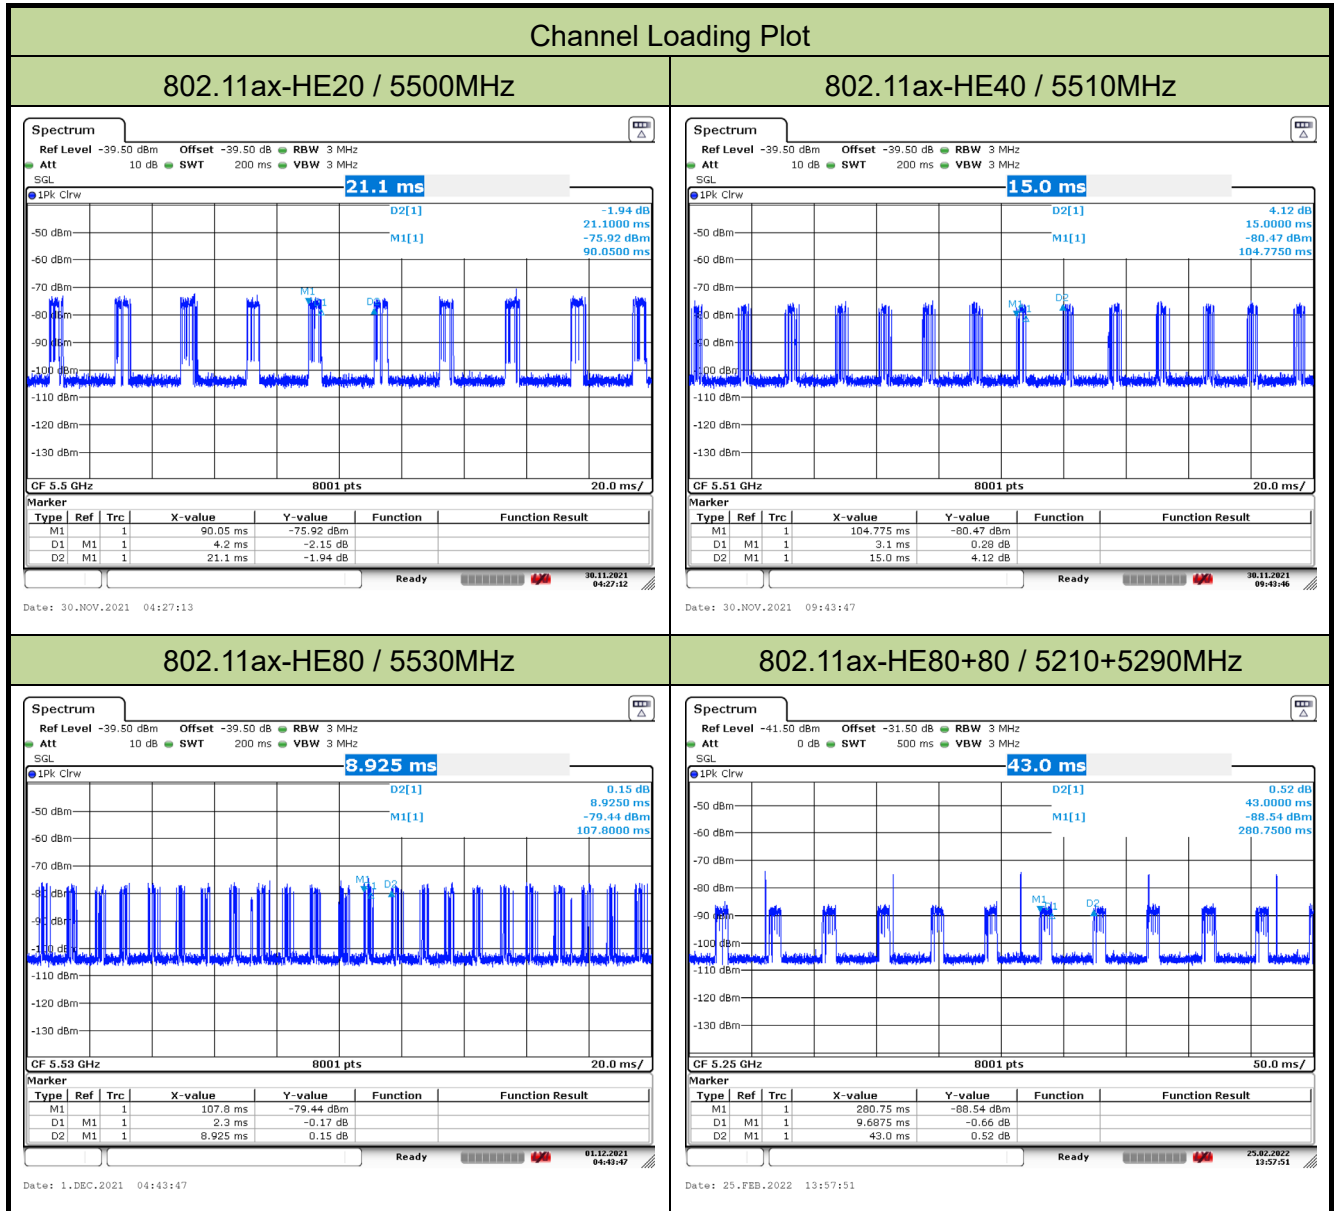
Channel Loading Plot

802.11ax-HE20 / 5500MHz

Spectrum
Ref Level -39.50 dBm Offset -39.50 dB RBW 3 MHz
Att 10 dB SWT 200 ms VBW 3 MHz
SGL
21.1 ms
1Pk Clrw
D2[1] -1.94 dB
21.1000 ms
M1[1] -75.92 dBm
90.0500 ms
-50 dBm
-60 dBm
-70 dBm
-80 dBm
-90 dBm
-100 dBm
-110 dBm
-120 dBm
-130 dBm
M1
D2
CF 5.5 GHz 8001 pts 20.0 ms/
Marker

| Type | Ref | Trc | X-value | Y-value | Function | Function Result |
|---|---|---|---|---|---|---|
| M1 | | 1 | 90.05 ms | -75.92 dBm | | |
| D1 | M1 | 1 | 4.2 ms | -2.15 dB | | |
| D2 | M1 | 1 | 21.1 ms | -1.94 dB | | |

Ready 30.11.2021 04:27:12
Date: 30.NOV.2021 04:27:13

802.11ax-HE40 / 5510MHz

Spectrum
Ref Level -39.50 dBm Offset -39.50 dB RBW 3 MHz
Att 10 dB SWT 200 ms VBW 3 MHz
SGL
15.0 ms
1Pk Clrw
D2[1] 4.12 dB
15.0000 ms
M1[1] -80.47 dBm
104.7750 ms
-50 dBm
-60 dBm
-70 dBm
-80 dBm
-90 dBm
-100 dBm
-110 dBm
-120 dBm
-130 dBm
M1
D2
CF 5.51 GHz 8001 pts 20.0 ms/
Marker

| Type | Ref | Trc | X-value | Y-value | Function | Function Result |
|---|---|---|---|---|---|---|
| M1 | | 1 | 104.775 ms | -80.47 dBm | | |
| D1 | M1 | 1 | 3.1 ms | 0.28 dB | | |
| D2 | M1 | 1 | 15.0 ms | 4.12 dB | | |

Ready 30.11.2021 09:43:46
Date: 30.NOV.2021 09:43:47

802.11ax-HE80 / 5530MHz

Spectrum
Ref Level -39.50 dBm Offset -39.50 dB RBW 3 MHz
Att 10 dB SWT 200 ms VBW 3 MHz
SGL
8.925 ms
1Pk Clrw
D2[1] 0.15 dB
8.9250 ms
M1[1] -79.44 dBm
107.8000 ms
-50 dBm
-60 dBm
-70 dBm
-80 dBm
-90 dBm
-100 dBm
-110 dBm
-120 dBm
-130 dBm
M1
D2
CF 5.53 GHz 8001 pts 20.0 ms/
Marker

| Type | Ref | Trc | X-value | Y-value | Function | Function Result |
|---|---|---|---|---|---|---|
| M1 | | 1 | 107.8 ms | -79.44 dBm | | |
| D1 | M1 | 1 | 2.3 ms | -0.17 dB | | |
| D2 | M1 | 1 | 8.925 ms | 0.15 dB | | |

Ready 01.12.2021 04:43:47
Date: 1.DEC.2021 04:43:47

802.11ax-HE80+80 / 5210+5290MHz

Spectrum
Ref Level -41.50 dBm Offset -31.50 dB RBW 3 MHz
Att 0 dB SWT 500 ms VBW 3 MHz
SGL
43.0 ms
1Pk Clrw
D2[1] 0.52 dB
43.0000 ms
M1[1] -88.54 dBm
280.7500 ms
-50 dBm
-60 dBm
-70 dBm
-80 dBm
-90 dBm
-100 dBm
-110 dBm
-120 dBm
-130 dBm
M1
D2
CF 5.25 GHz 8001 pts 50.0 ms/
Marker

| Type | Ref | Trc | X-value | Y-value | Function | Function Result |
|---|---|---|---|---|---|---|
| M1 | | 1 | 280.75 ms | -88.54 dBm | | |
| D1 | M1 | 1 | 9.6875 ms | -0.66 dB | | |
| D2 | M1 | 1 | 43.0 ms | 0.52 dB | | |

Ready 25.02.2022 13:57:51
Date: 25.FEB.2022 13:57:51